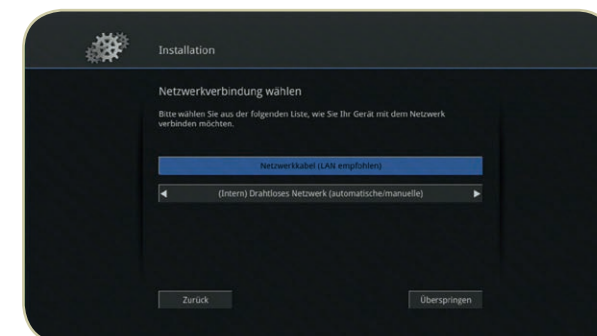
Installation

Netzwerkverbindung wählen

Bitte wählen Sie aus der folgenden Liste, wie Sie Ihr Gerät mit dem Netzwerk verbinden möchten.

Netzwerkkabel (LAN empfohlen)

◄ (Intern) Drahtloses Netzwerk (automatische/manuelle) ►

Zurück

Überspringen